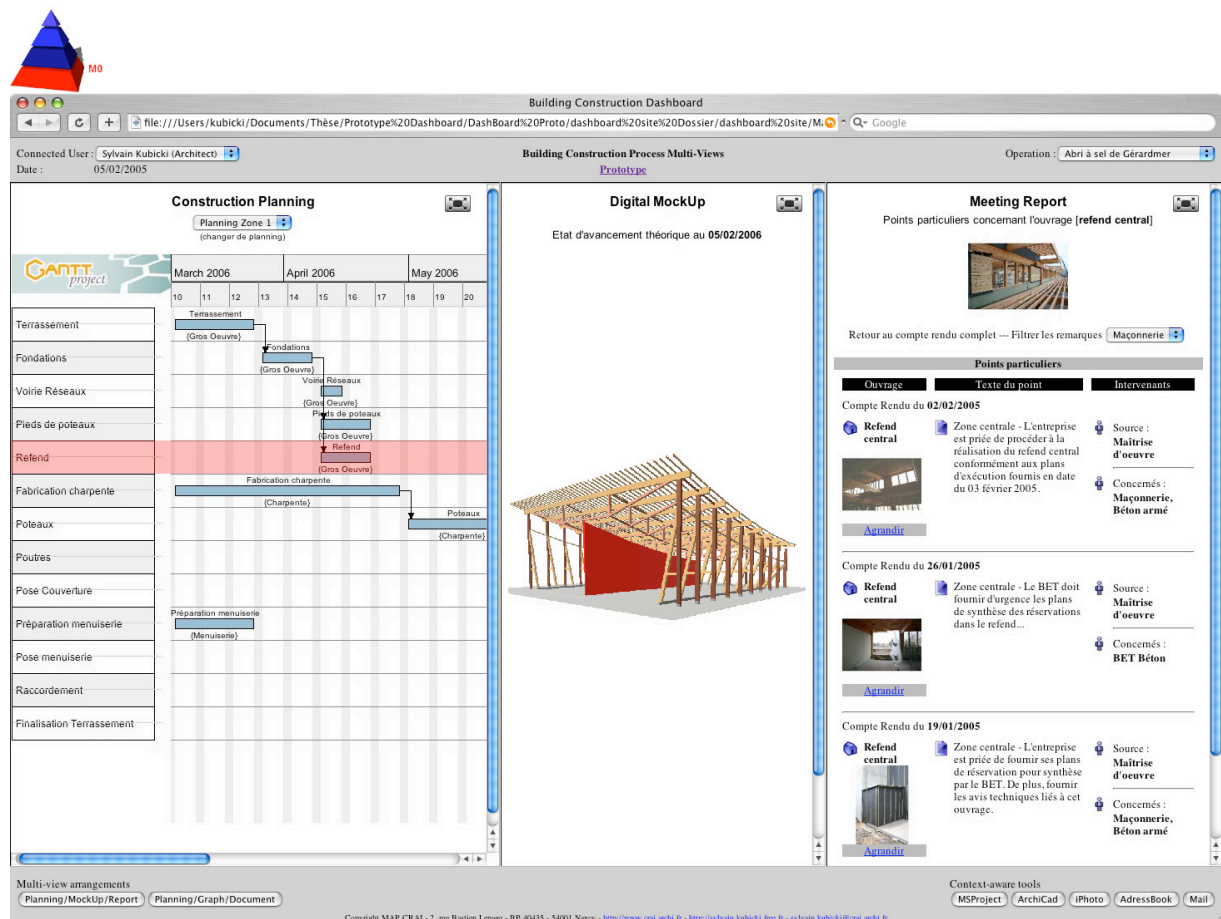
M0

Building Construction Dashboard

file:///Users/kubicki/Documents/Thèse/Prototype%20Dashboard/DashBoard%20Proto/dashboard%20site%20Dossier/dashboard%20site/M

Google

Connected User : Sylvain Kubicki (Architect)
Date : 05/02/2005

Building Construction Process Multi-Views
Prototype

Operation : Abri à sel de Gérardmer

Construction Planning
Planning Zone 1
(changer de planning)

GANTT project

March 2006 | April 2006 | May 2006
10 | 11 | 12 | 13 | 14 | 15 | 16 | 17 | 18 | 19 | 20

Terrassement
Fondations
Voirie Réseaux
Pieds de poteaux
Refend
Fabrication charpente
Poteaux
Poutres
Pose Couverture
Préparation menuiserie
Pose menuiserie
Raccordement
Finalisation Terrassement

Terrassement {Gros Oeuvre}
Fondations {Gros Oeuvre}
Voirie Réseaux {Gros Oeuvre}
Pieds de poteaux {Gros Oeuvre}
Refend {Gros Oeuvre}
Fabrication charpente {Charpente}
Poteaux {Charpente}
Préparation menuiserie {Menuiserie}

Digital MockUp
Etat d'avancement théorique au 05/02/2006

Meeting Report
Points particuliers concernant l'ouvrage [refend central]

Retour au compte rendu complet --- Filtrer les remarques Maçonnerie

Points particuliers

| Ouvrage | Texte du point | Intervenants |
|---|---|---|

Compte Rendu du 02/02/2005
Refend central
Zone centrale - L'entreprise est priée de procéder à la réalisation du refend central conformément aux plans d'exécution fournis en date du 03 février 2005.
Source : Maîtrise d'oeuvre
Concernés : Maçonnerie, Béton armé
Agrandir

Compte Rendu du 26/01/2005
Refend central
Zone centrale - Le BET doit fournir d'urgence les plans de synthèse des réservations dans le refend...
Source : Maîtrise d'oeuvre
Concernés : BET Béton
Agrandir

Compte Rendu du 19/01/2005
Refend central
Zone centrale - L'entreprise est priée de fournir ses plans de réservation pour synthèse par le BET. De plus, fournir les avis techniques liés à cet ouvrage.
Source : Maîtrise d'oeuvre
Concernés : Maçonnerie, Béton armé
Agrandir

Multi-view arrangements
Planning/MockUp/Report | Planning/Graph/Document

Context-aware tools
MSProject | ArchiCad | iPhoto | AdressBook | Mail

Copyright MAP CRAI - 2, rue Bastien Lepage - BP 40435 - 54001 Nancy - http://www.crai.archi.fr - http://sylvain.kubicki.free.fr - sylvain.kubicki@crai.archi.fr